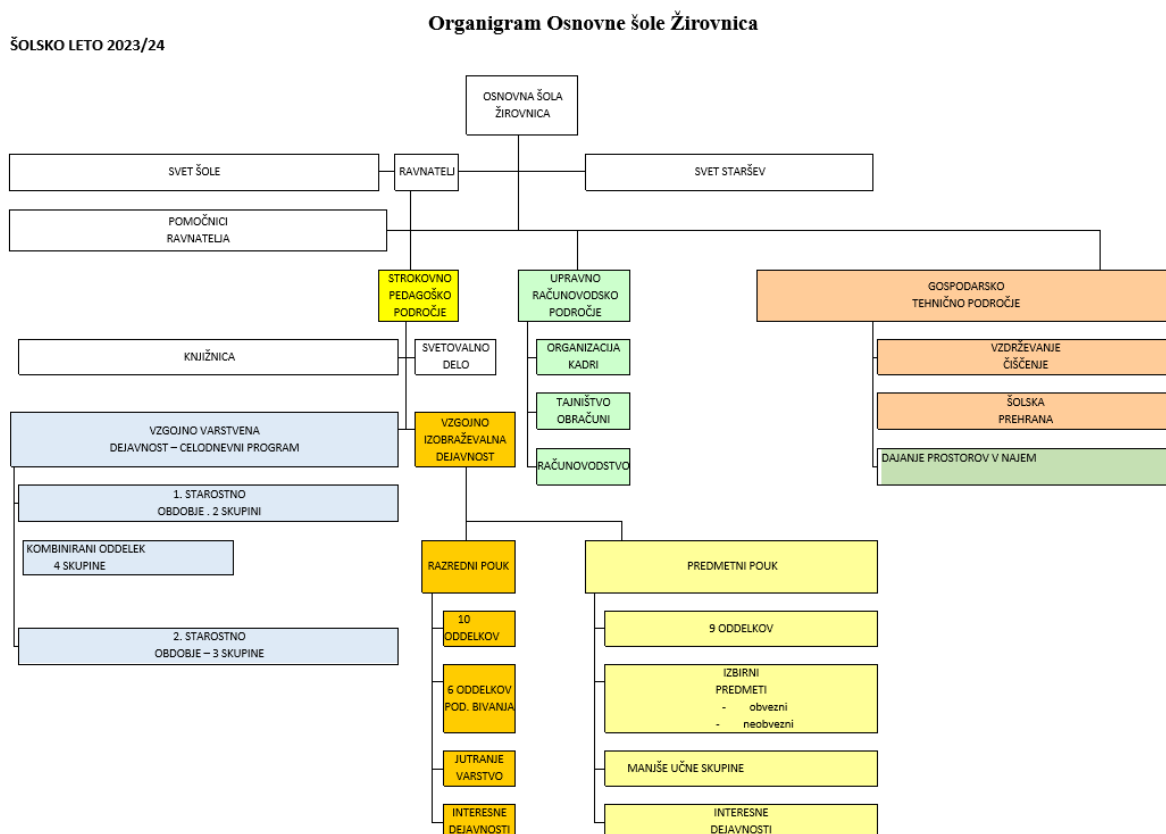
Organigram Osnovne šole Žirovnica

ŠOLSKO LETO 2023/24

OSNOVNA ŠOLA ŽIROVNICA

SVET ŠOLE

RAVNATELJ

SVET STARŠEV

POMOČNICI RAVNATELJA

STROKOVNO PEDAGOŠKO PODROČJE

UPRAVNO RAČUNOVODSKO PODROČJE

GOSPODARSKO TEHNIČNO PODROČJE

KNJIŽNICA

SVETOVALNO DELO

ORGANIZACIJA KADRI

VZDRŽEVANJE ČIŠČENJE

TAJNIŠTVO OBRAČUNI

ŠOLSKA PREHRANA

VZGOJNO VARSTVENA DEJAVNOST – CELODNEVNI PROGRAM

VZGOJNO IZOBRAŽEVALNA DEJAVNOST

RAČUNOVODSTVO

DAJANJE PROSTOROV V NAJEM

1. STAROSTNO OBDOBJE . 2 SKUPINI

KOMBINIRANI ODDELEK 4 SKUPINE

RAZREDNI POUK

PREDMETNI POUK

2. STAROSTNO OBDOBJE – 3 SKUPINE

10 ODDELKOV

9 ODDELKOV

6 ODDELKOV POD. BIVANJA

IZBIRNI PREDMETI
- obvezni
- neobvezni

JUTRANJE VARSTVO

MANJŠE UČNE SKUPINE

INTERESNE DEJAVNOSTI

INTERESNE DEJAVNOSTI